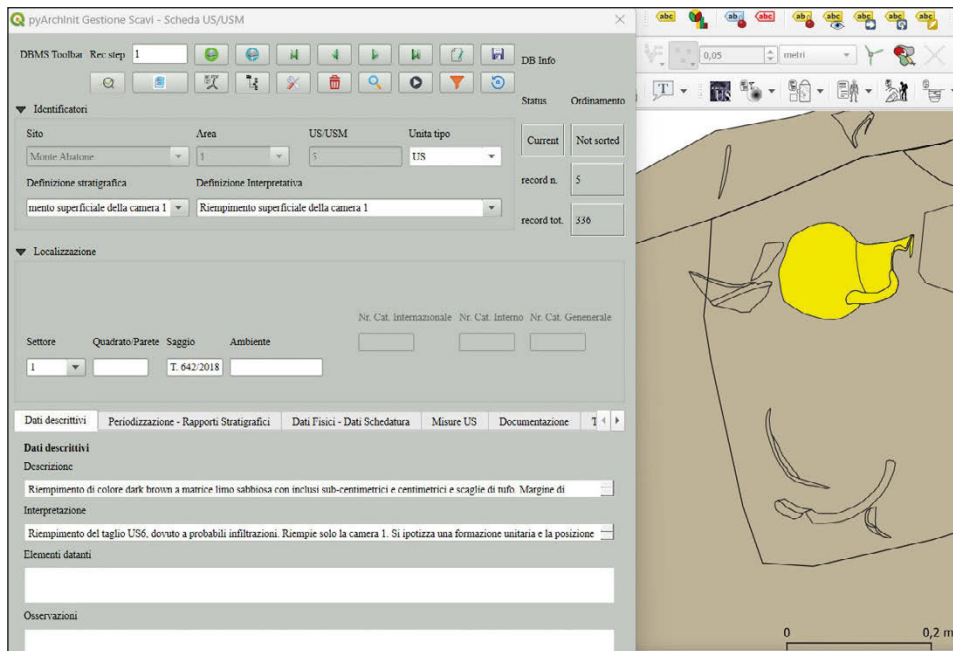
pyArchInit Gestione Scavi - Scheda US/USM

DBMS Toolbar Rec step 1

DB Info

Status Ordinamento

Current Not sorted

record n. 5

record tot. 336

Identificatori

Sito Area US/USM Unita tipo

Monte Abatone 1 5 US

Definizione stratigrafica Definizione Interpretativa

mento superficiale della camera 1 Riempimento superficiale della camera 1

Localizzazione

Nr. Cat. Internazionale Nr. Cat. Interno Nr. Cat. Genenerale

Settore Quadrato/Parete Saggio Ambiente

1 T. 642/2018

Dati descrittivi Periodizzazione - Rapporti Stratigrafici Dati Fisici - Dati Schedatura Misure US Documentazione T

Dati descrittivi

Descrizione

Riempimento di colore dark brown a matrice limo sabbiosa con inclusi sub-centimetrici e centimetrici e scaglie di tufo. Margine di

Interpretazione

Riempimento del taglio US6, dovuto a probabili infiltrazioni. Riempie solo la camera 1. Si ipotizza una formazione unitaria e la posizione

Elementi datanti

Osservazioni

0,05 metri

0 0,2 m